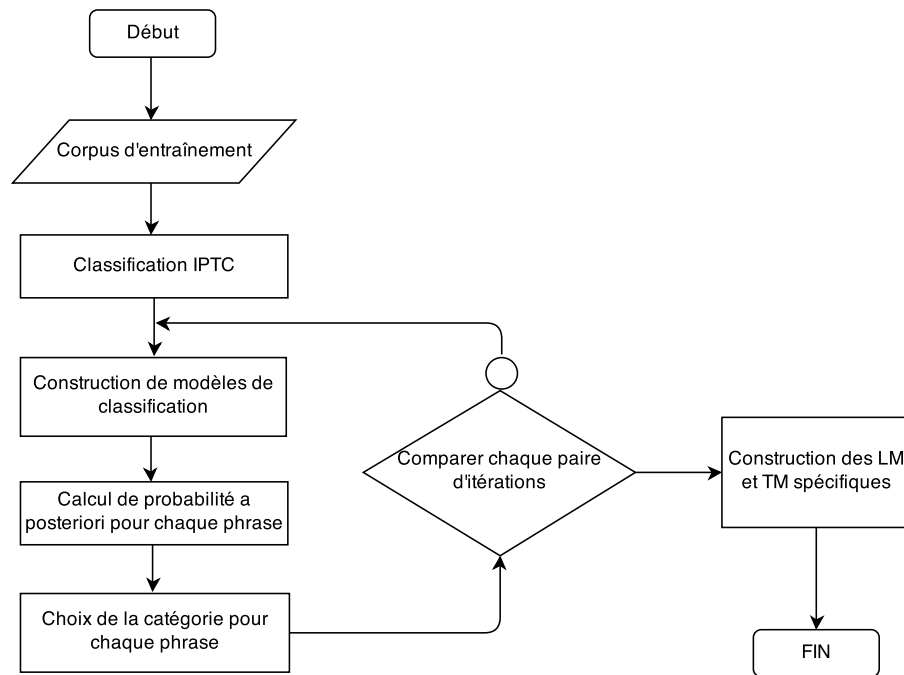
Début

Corpus d'entraînement

Classification IPTC

Construction de modèles de classification

Calcul de probabilité a posteriori pour chaque phrase

Choix de la catégorie pour chaque phrase

Comparer chaque paire d'itérations

Construction des LM et TM spécifiques

FIN